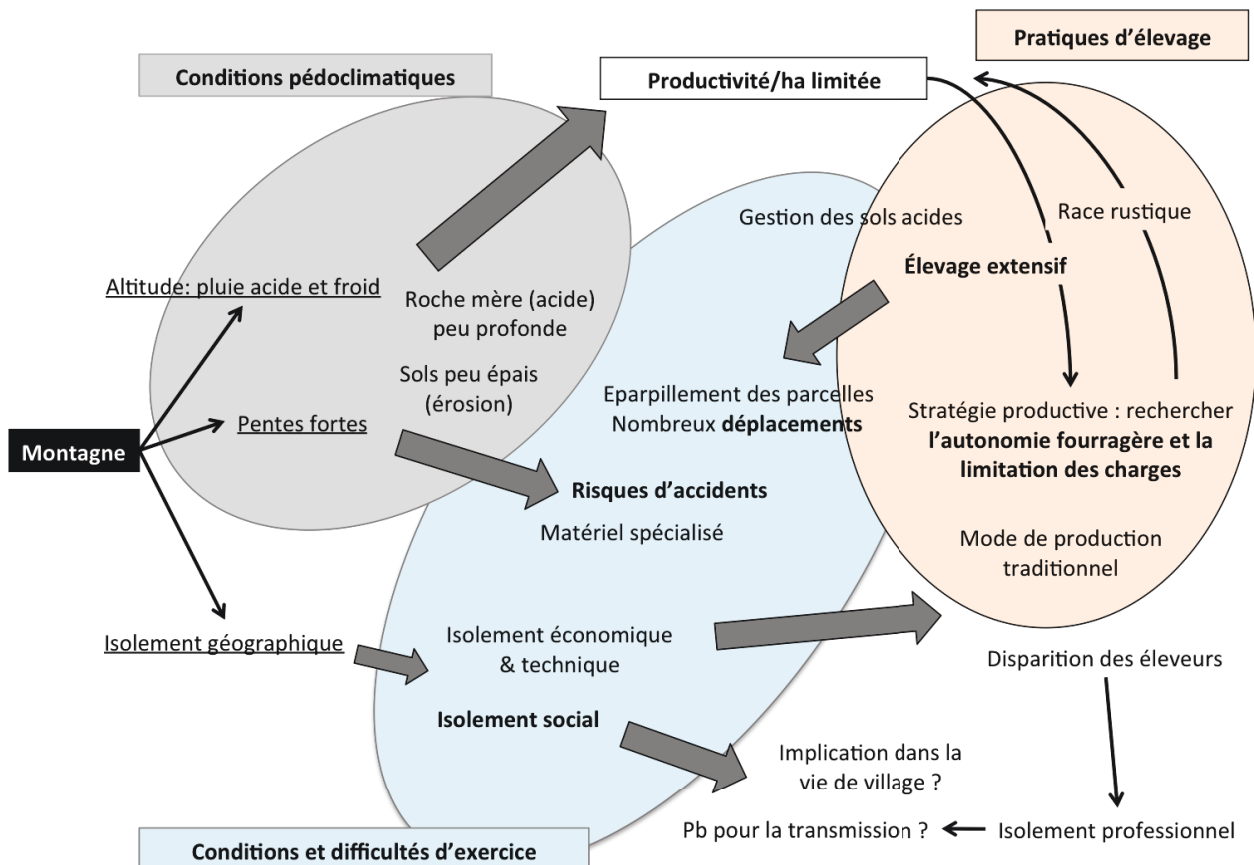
Pratiques d'élevage

Conditions pédoclimatiques

Productivité/ha limitée

Gestion des sols acides

Race rustique

Élevage extensif

Altitude: pluie acide et froid

Roche mère (acide) peu profonde

Sols peu épais (érosion)

Eparpillement des parcelles
Nombreux déplacements

Stratégie productive : rechercher l'autonomie fourragère et la limitation des charges

Montagne

Pentes fortes

Risques d'accidents

Matériel spécialisé

Mode de production traditionnel

Isolement géographique

Isolement économique & technique

Disparition des éleveurs

Isolement social

Implication dans la vie de village ?

Pb pour la transmission ?

Isolement professionnel

Conditions et difficultés d'exercice